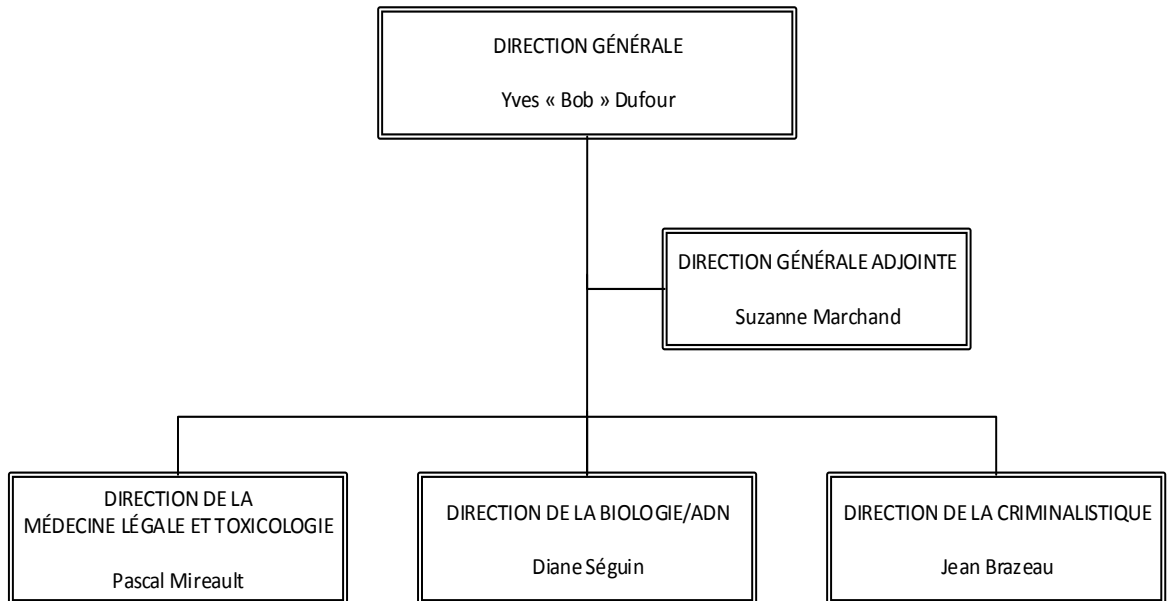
DIRECTION GÉNÉRALE

Yves « Bob » Dufour

DIRECTION GÉNÉRALE ADJOINTE

Suzanne Marchand

DIRECTION DE LA MÉDECINE LÉGALE ET TOXICOLOGIE

Pascal Mireault

DIRECTION DE LA BIOLOGIE/ADN

Diane Séguin

DIRECTION DE LA CRIMINALISTIQUE

Jean Brazeau